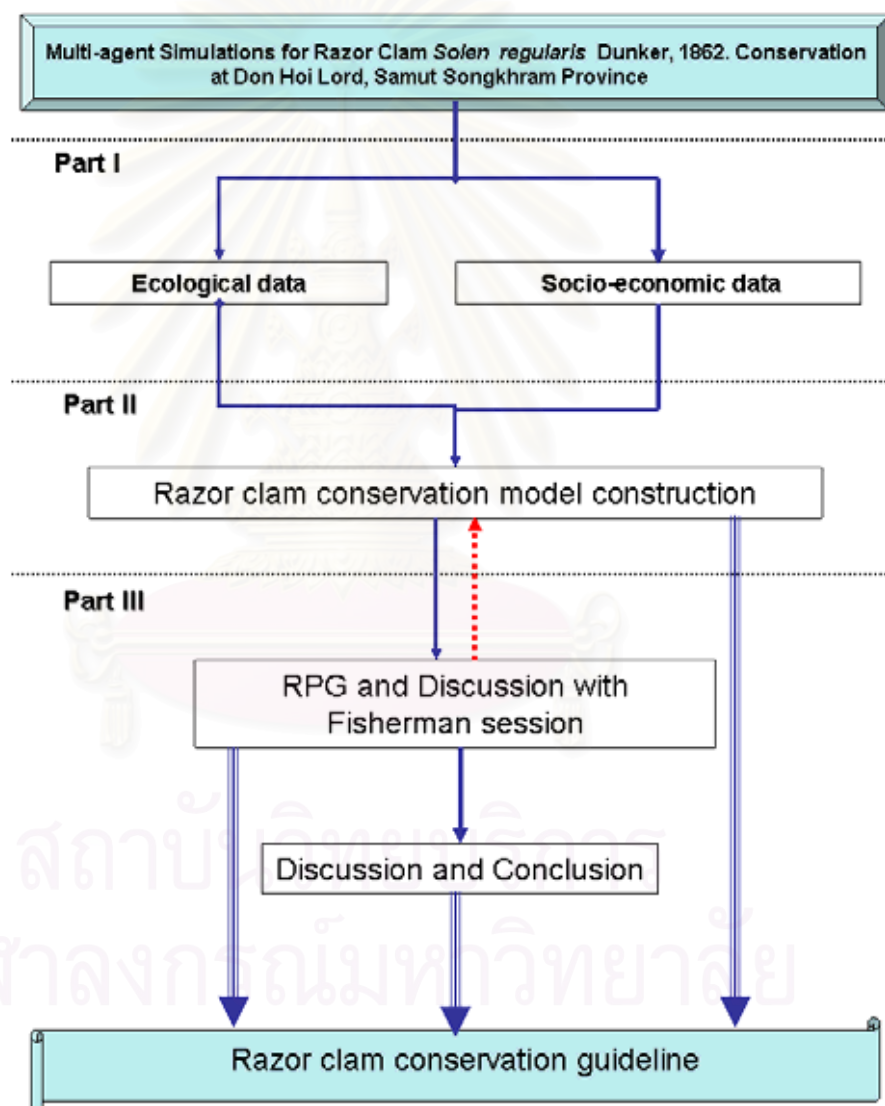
Multi-agent Simulations for Razor Clam *Solen regularis* Dunker, 1862. Conservation at Don Hoi Lord, Samut Songkhram Province

Part I

Ecological data

Socio-economic data

Part II

Razor clam conservation model construction

Part III

RPG and Discussion with Fisherman session

Discussion and Conclusion

Razor clam conservation guideline

สถาบันวิทยบริการ
จุฬาลงกรณ์มหาวิทยาลัย